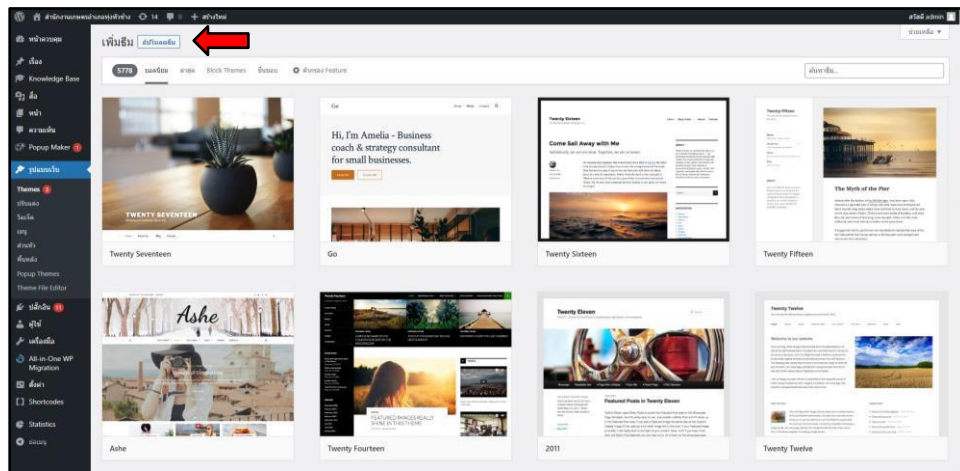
สำนักงานเกษตรอำเภอ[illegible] 14 0 + สร้างใหม่

สวัสดี admin

ช่วยเหลือ ▾

หน้าควบคุม
เรื่อง
Knowledge Base
สื่อ
หน้า
ความเห็น
Popup Maker 1
รูปแบบเว็บ
Themes 2
ปรับแต่ง
วิดเจ็ต
เมนู
ส่วนหัว
พื้นหลัง
Popup Themes
Theme File Editor
ปลั๊กอิน 11
ผู้ใช้
เครื่องมือ
All-in-One WP Migration
ตั้งค่า
Shortcodes
Statistics
ย่อเมนู

เพิ่มธีม อัปโหลดธีม

5778 ยอดนิยม ล่าสุด Block Themes ชื่นชอบ ตัวกรอง Feature

ค้นหาธีม...

TWENTY SEVENTEEN
Twenty Seventeen

Hi, I'm Amelia - Business coach & strategy consultant for small businesses.
Go

Come Sail Away with Me
Twenty Sixteen

The Myth of the Pier
Twenty Fifteen

Ashe
Ashe

FEATURED IMAGES REALLY SHINE IN THIS THEME
Twenty Fourteen

Twenty Eleven
Featured Posts in Twenty Eleven
2011

Twenty Twelve
Welcome to our website
Twenty Twelve